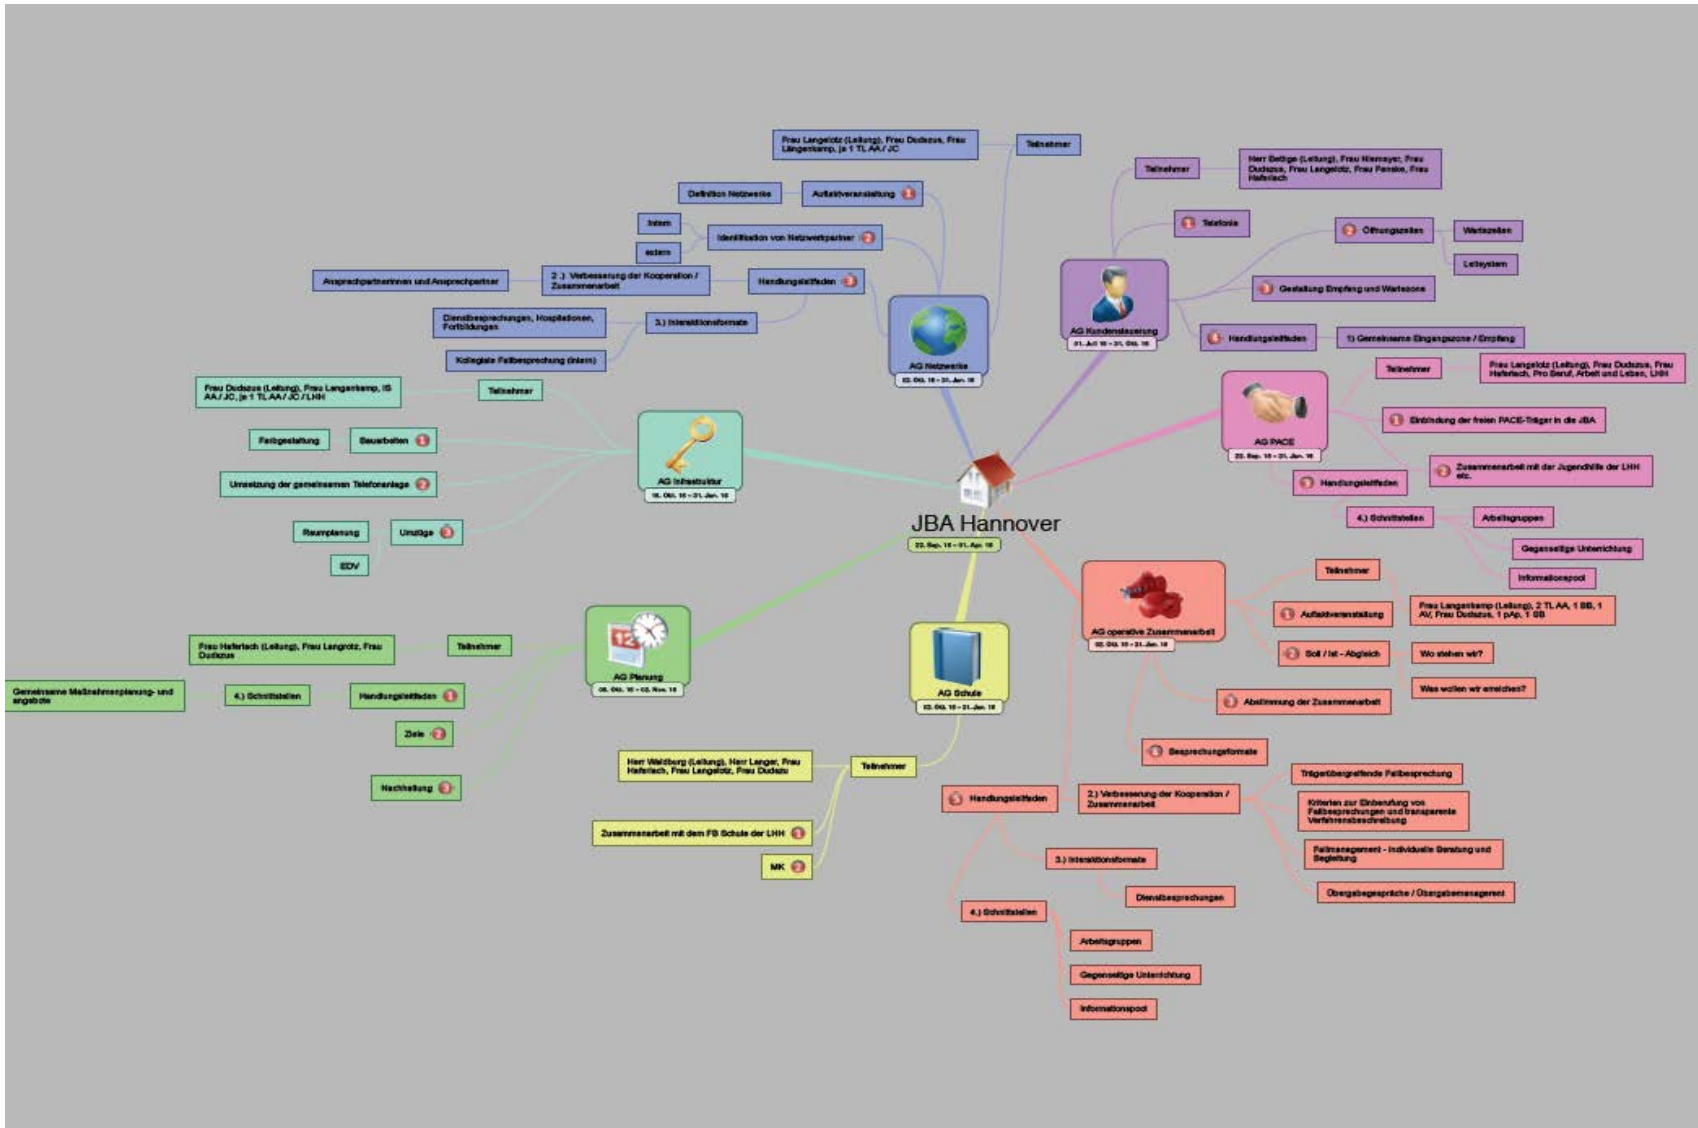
JBA Hannover
22. Sep. 16 – 01. Apr. 18

AG Netzwerke
02. Okt. 16 – 31. Jan. 18

Teilnehmer
Frau Langelotz (Leitung), Frau Dudszus, Frau Längenkamp, je 1 TL AA / JC

Auftaktveranstaltung
Definition Netzwerke

Identifikation von Netzwerkpartner
intern
extern

Handlungsleitfaden
2.) Verbesserung der Kooperation / Zusammenarbeit
Ansprechpartnerinnen und Ansprechpartner

3.) Interaktionsformate
Dienstbesprechungen, Hospitationen, Fortbildungen
Kollegiale Fallbesprechung (intern)

AG Kundensteuerung
01. Jul. 16 – 31. Okt. 16

Teilnehmer
Herr Bettge (Leitung), Frau Niemeyer, Frau Dudszus, Frau Langelotz, Frau Panske, Frau Haferlach

Telefonie

Öffnungszeiten
Wartezeiten
Leitsystem

Gestaltung Empfang und Wartezone

Handlungsleitfaden
1) Gemeinsame Eingangszone / Empfang

AG PACE
22. Sep. 16 – 31. Jan. 18

Teilnehmer
Frau Langelotz (Leitung), Frau Dudszus, Frau Haferlach, Pro Beruf, Arbeit und Leben, LHH

Einbindung der freien PACE-Träger in die JBA

Zusammenarbeit mit der Jugendhilfe der LHH etc.

Handlungsleitfaden

4.) Schnittstellen
Arbeitsgruppen
Gegenseitige Unterrichtung
Informationspool

AG Infrastruktur
16. Okt. 16 – 31. Jan. 18

Teilnehmer
Frau Dudszus (Leitung), Frau Langenkamp, IS AA / JC, je 1 TL AA / JC / LHH

Bauarbeiten
Farbgestaltung

Umsetzung der gemeinsamen Telefonanlage

Umzüge
Raumplanung
EDV

AG Planung
06. Okt. 16 – 02. Nov. 16

Teilnehmer
Frau Haferlach (Leitung), Frau Langrotz, Frau Dudszus

Handlungsleitfaden
4.) Schnittstellen
Gemeinsame Maßnahmenplanung- und angebote

Ziele

Nachhaltung

AG Schule
02. Okt. 16 – 31. Jan. 18

Teilnehmer
Herr Waldberg (Leitung), Herr Langer, Frau Haferlach, Frau Langelotz, Frau Dudszus

Zusammenarbeit mit dem FB Schule der LHH

MK

AG operative Zusammenarbeit
02. Okt. 16 – 31. Jan. 18

Teilnehmer
Frau Langenkamp (Leitung), 2 TL AA, 1 BB, 1 AV, Frau Dudszus, 1 pAp, 1 SB

Auftaktveranstaltung

Soll / Ist - Abgleich
Wo stehen wir?
Was wollen wir erreichen?

Abstimmung der Zusammenarbeit

Besprechungsformate

Handlungsleitfaden
2.) Verbesserung der Kooperation / Zusammenarbeit
Trägerübergreifende Fallbesprechung
Kriterien zur Einberufung von Fallbesprechungen und transparente Verfahrensbeschreibung
Fallmanagement - Individuelle Beratung und Begleitung
Übergabegespräche / Übergabemanagement

3.) Interaktionsformate
Dienstbesprechungen

4.) Schnittstellen
Arbeitsgruppen
Gegenseitige Unterrichtung
Informationspool